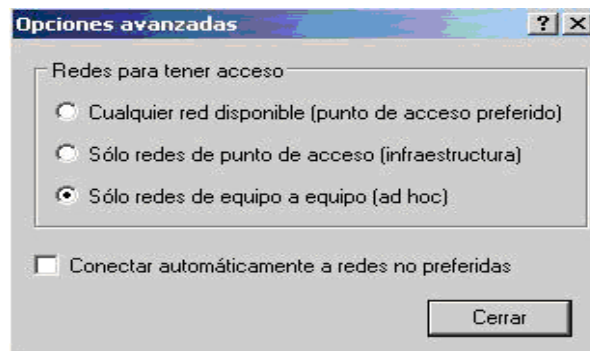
Opciones avanzadas

?

X

Redes para tener acceso

Cualquier red disponible (punto de acceso preferido)

Sólo redes de punto de acceso (infraestructura)

Sólo redes de equipo a equipo (ad hoc)

Conectar automáticamente a redes no preferidas

Cerrar